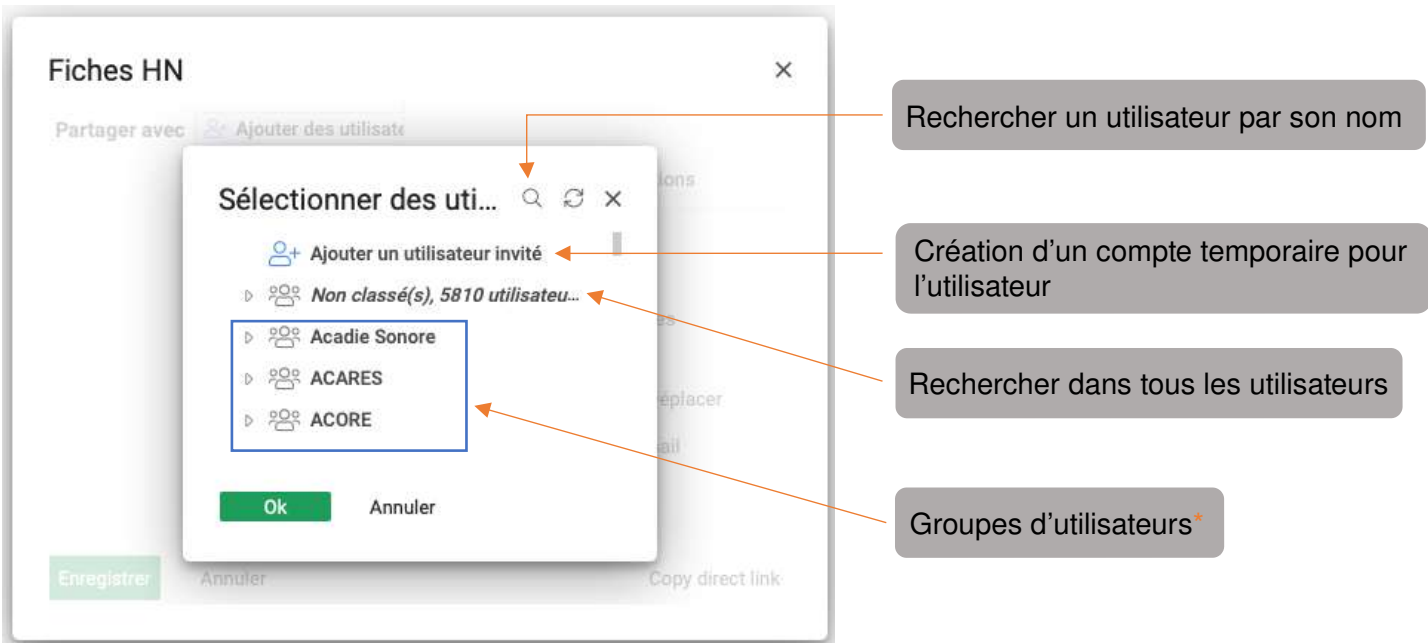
Fiches HN

Partager avec Ajouter des utilisate

Sélectionner des uti...

Ajouter un utilisateur invité

Non classé(s), 5810 utilisateu...

Acadie Sonore

ACARES

ACORE

Ok

Annuler

Enregistrer

Annuler

Copy direct link

Rechercher un utilisateur par son nom

Création d'un compte temporaire pour l'utilisateur

Rechercher dans tous les utilisateurs

Groupes d'utilisateurs*